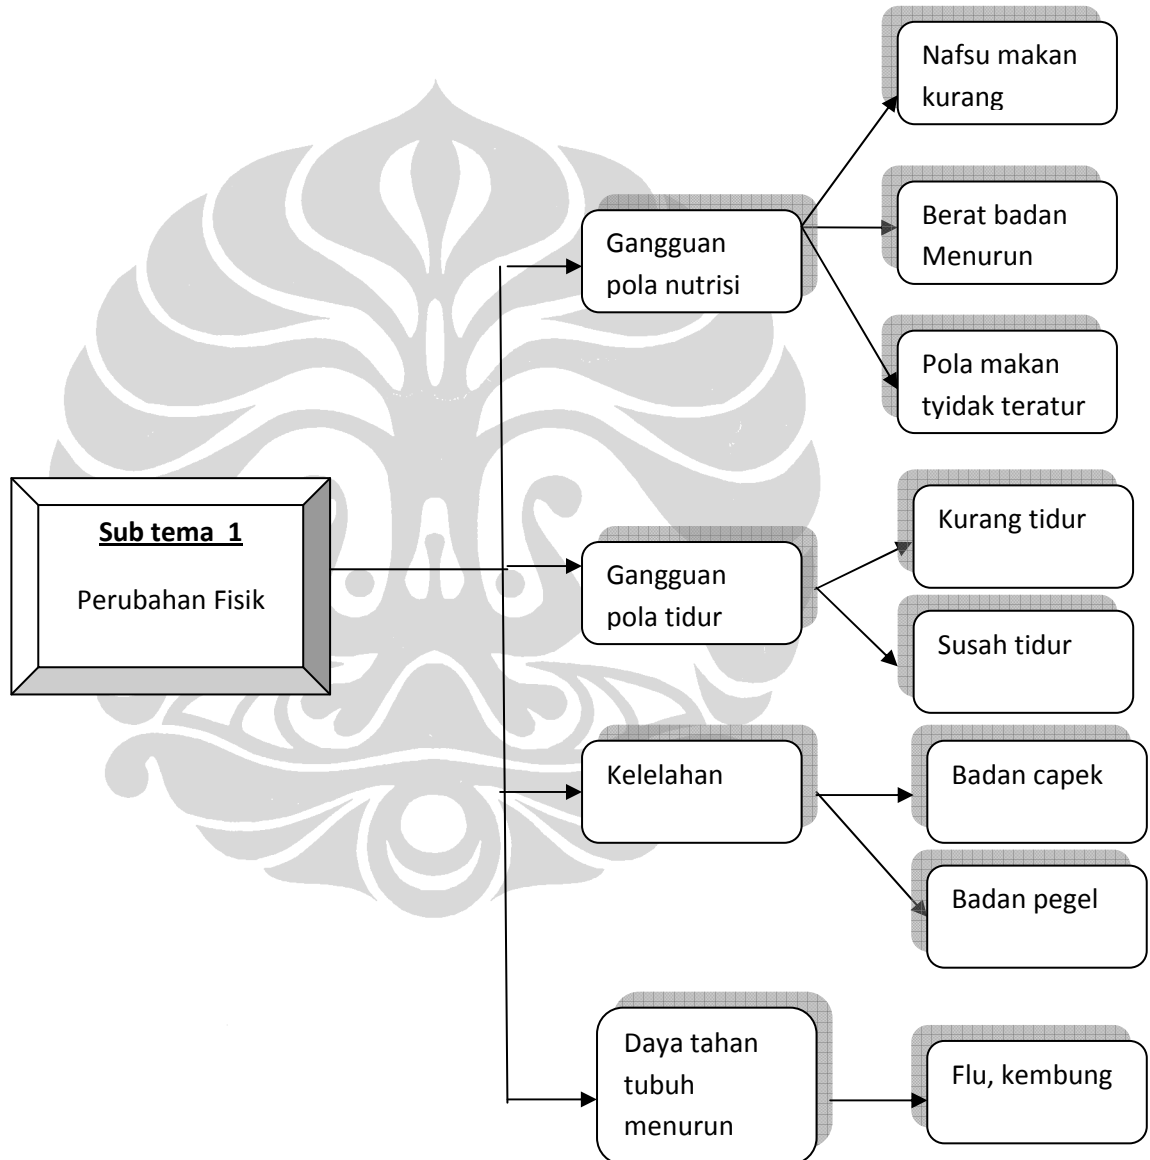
Sub tema 1

Perubahan Fisik

Gangguan pola nutrisi

Nafsu makan kurang

Berat badan Menurun

Pola makan tyidak teratur

Gangguan pola tidur

Kurang tidur

Susah tidur

Kelelahan

Badan capek

Badan pegel

Daya tahan tubuh menurun

Flu, kembung